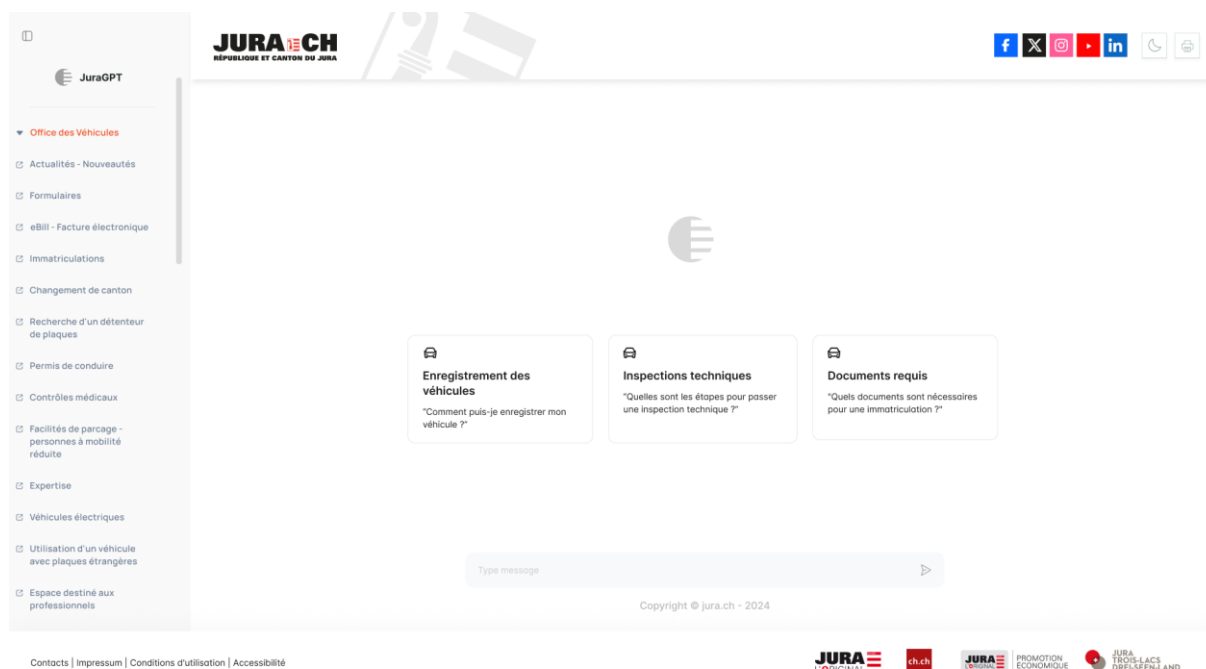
JuraGPT

Office des Véhicules

Actualités - Nouveautés

Formulaires

eBill - Facture électronique

Immatriculations

Changement de canton

Recherche d'un détenteur de plaques

Permis de conduire

Contrôles médicaux

Facilités de parcage - personnes à mobilité réduite

Expertise

Véhicules électriques

Utilisation d'un véhicule avec plaques étrangères

Espace destiné aux professionnels

JURA.CH
RÉPUBLIQUE ET CANTON DU JURA

Enregistrement des véhicules
"Comment puis-je enregistrer mon véhicule ?"

Inspections techniques
"Quelles sont les étapes pour passer une inspection technique ?"

Documents requis
"Quels documents sont nécessaires pour une immatriculation ?"

Type message

Copyright © jura.ch - 2024

Contacts | Impressum | Conditions d'utilisation | Accessibilité

JURA L'ORIGINAL

ch.ch

JURA L'ORIGINAL PROMOTION ÉCONOMIQUE

JURA TROIS-LACS DREI-SEEN-LAND